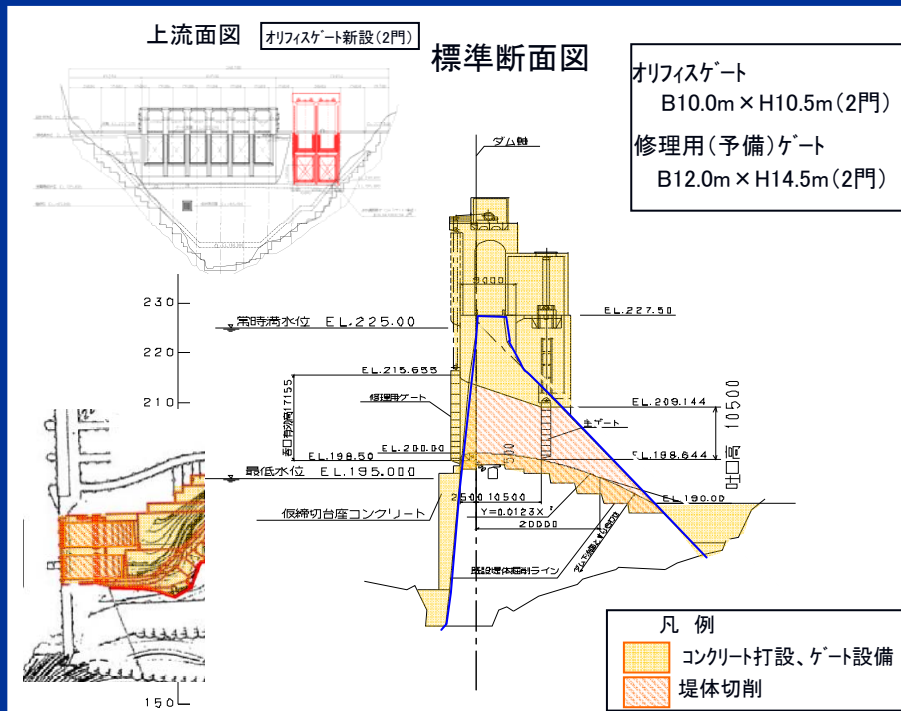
上流面図

オリフィスゲート新設(2門)

標準断面図

オリフィスゲート
B10.0m × H10.5m (2門)
修理用(予備)ゲート
B12.0m × H14.5m (2門)

ダム軸

230
220
210
150

常時満水位 EL.225.00

EL.227.50

EL.215.655

修理用ゲート

EL.209.144

主ゲート

吞口部高17155

EL.200.00

EL.198.50

EL.188.644

吐口高 10500

最低水位 EL.195.000

EL.190.00

仮締切台座コンクリート

2500 10500

Y=0.0123X²

20000

既設堤体断面ライン

凡 例
コンクリート打設、ゲート設備
堤体切削